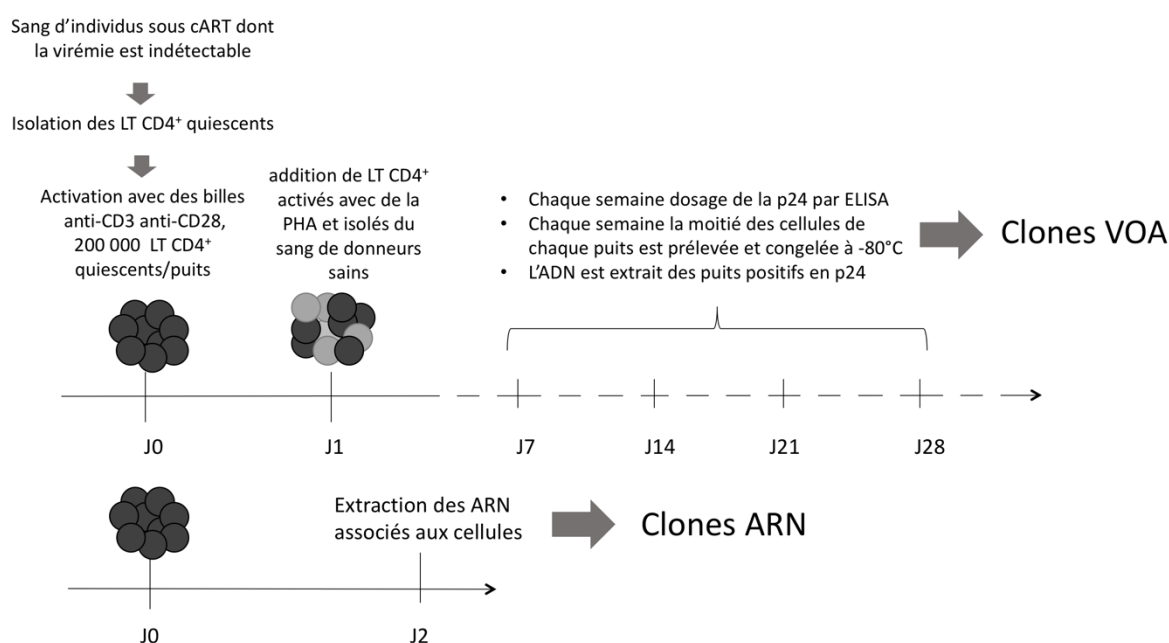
Sang d'individus sous cART dont la virémie est indétectable

Isolation des LT CD4$^+$ quiescents

Activation avec des billes anti-CD3 anti-CD28, 200 000 LT CD4$^+$ quiescents/puits

addition de LT CD4$^+$ activés avec de la PHA et isolés du sang de donneurs sains

• Chaque semaine dosage de la p24 par ELISA
• Chaque semaine la moitié des cellules de chaque puits est prélevée et congelée à -80°C
• L'ADN est extrait des puits positifs en p24

Clones VOA

J0

J1

J7

J14

J21

J28

Extraction des ARN associés aux cellules

Clones ARN

J0

J2